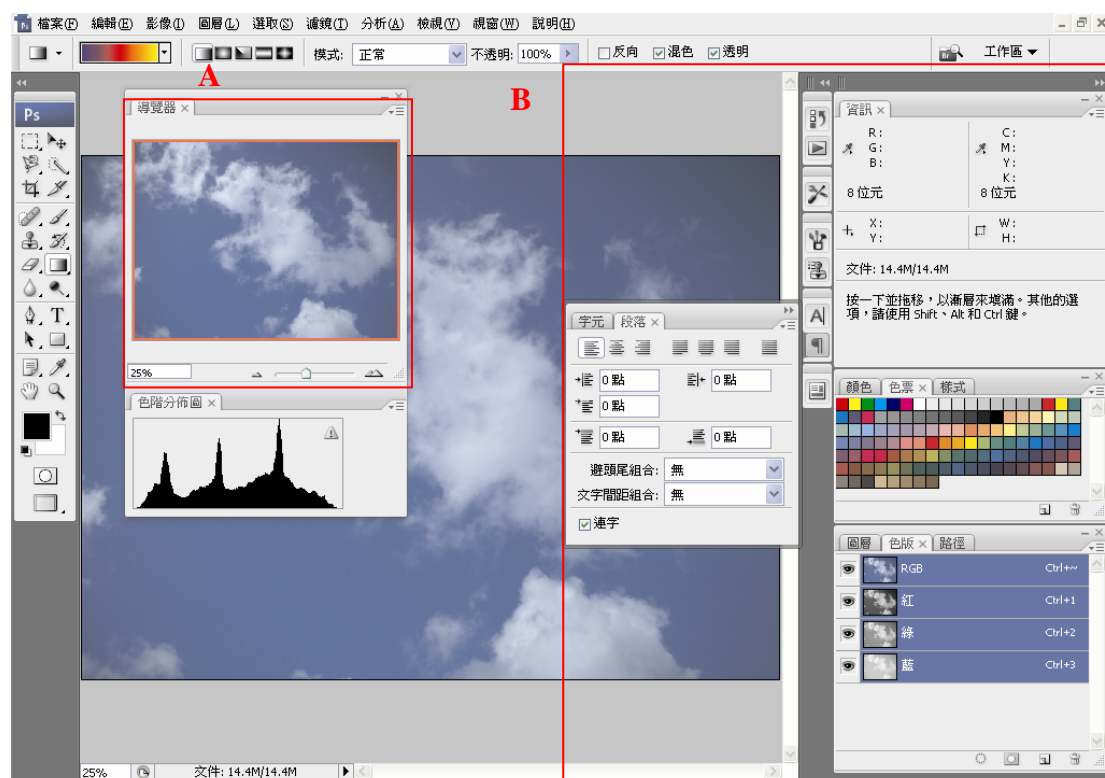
檔案(F) 編輯(E) 影像(I) 圖層(L) 選取(S) 濾鏡(T) 分析(A) 檢視(V) 視窗(W) 說明(H)

模式: 正常 不透明: 100% □反向 ☑混色 ☑透明

工作區

A

B

Ps

導覽器 ×

25%

色階分佈圖 ×

資訊 ×

R:
G:
B:

C:
M:
Y:
K:

8 位元

8 位元

X:
Y:

W:
H:

文件: 14.4M/14.4M

按一下並拖移，以漸層來填滿。其他的選項，請使用 Shift、Alt 和 Ctrl 鍵。

字元 段落 ×

0 點

0 點

0 點

0 點

0 點

避頭尾組合: 無

文字間距組合: 無

☑連字

顏色 色票 × 樣式

圖層 色版 × 路徑

RGB Ctrl+~

紅 Ctrl+1

綠 Ctrl+2

藍 Ctrl+3

25%

文件: 14.4M/14.4M